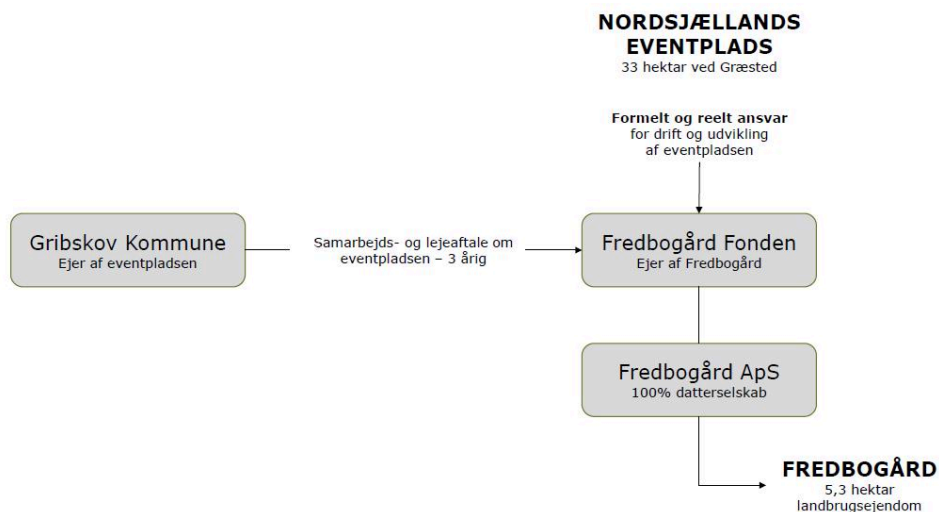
NORDSJÆLLANDS EVENTPLADS
33 hektar ved Græsted

Formelt og reelt ansvar
for drift og udvikling
af eventpladsen

Gribskov Kommune
Ejer af eventpladsen

Samarbejds- og lejeaftale om eventpladsen – 3 årig

Fredbogård Fonden
Ejer af Fredbogård

Fredbogård ApS
100% datterselskab

FREDBOGÅRD
5,3 hektar
landbrugsejendom